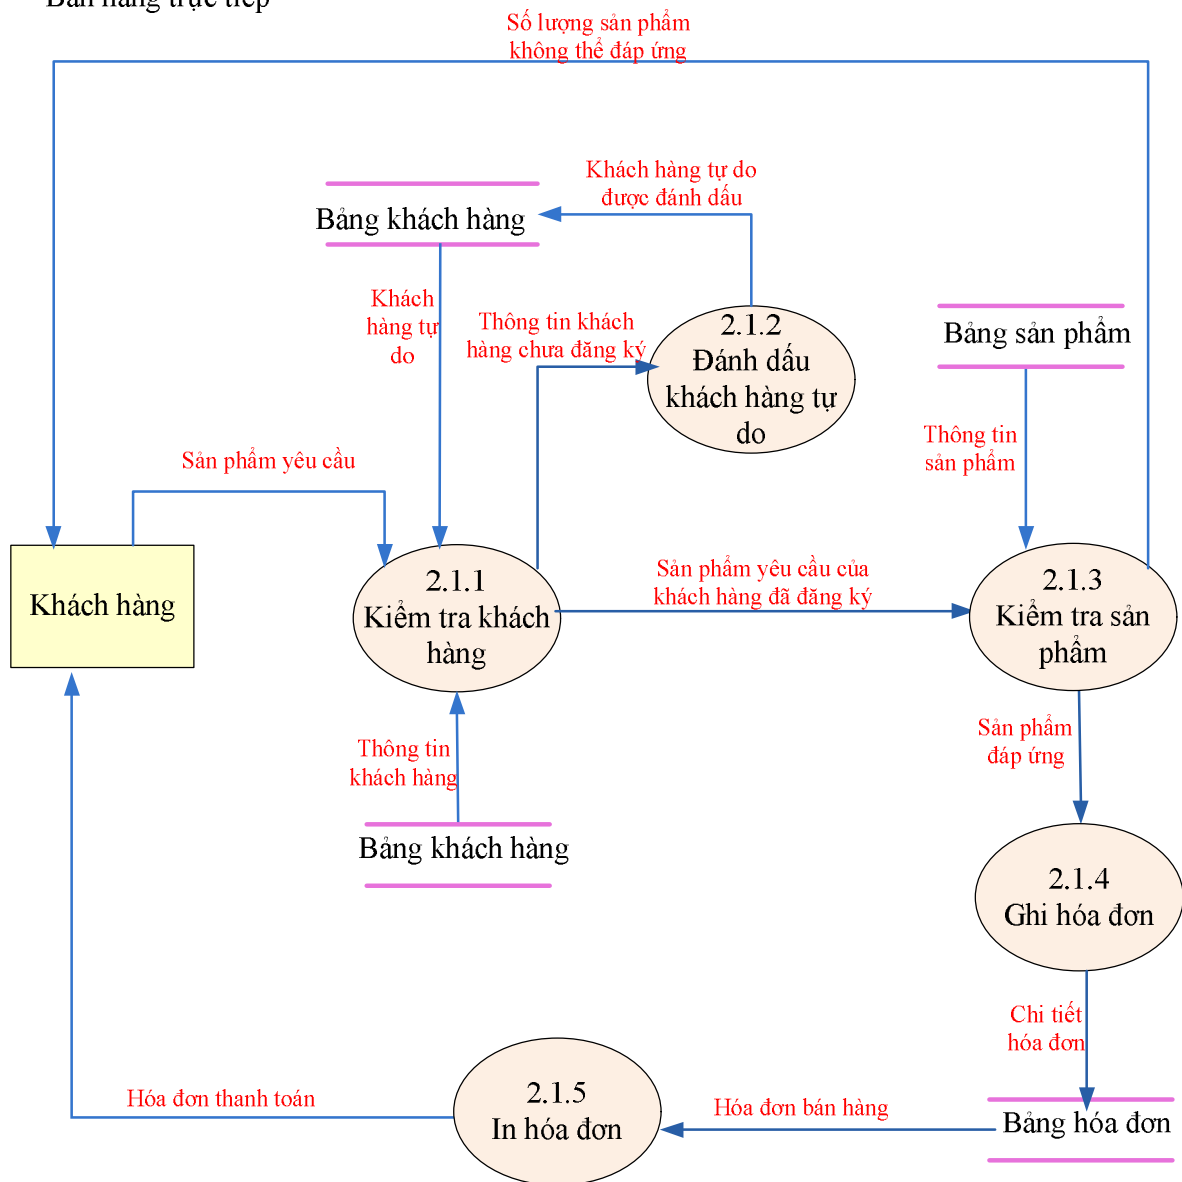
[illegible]

Số lượng sản phẩm không thể đáp ứng

Khách hàng tự do được đánh dấu

Bảng khách hàng

Khách hàng tự do

Thông tin khách hàng chưa đăng ký

2.1.2
Đánh dấu khách hàng tự do

Bảng sản phẩm

Thông tin sản phẩm

Sản phẩm yêu cầu

Khách hàng

2.1.1
Kiểm tra khách hàng

Sản phẩm yêu cầu của khách hàng đã đăng ký

2.1.3
Kiểm tra sản phẩm

Sản phẩm đáp ứng

Thông tin khách hàng

Bảng khách hàng

2.1.4
Ghi hóa đơn

Chi tiết hóa đơn

Hóa đơn thanh toán

2.1.5
In hóa đơn

Hóa đơn bán hàng

Bảng hóa đơn